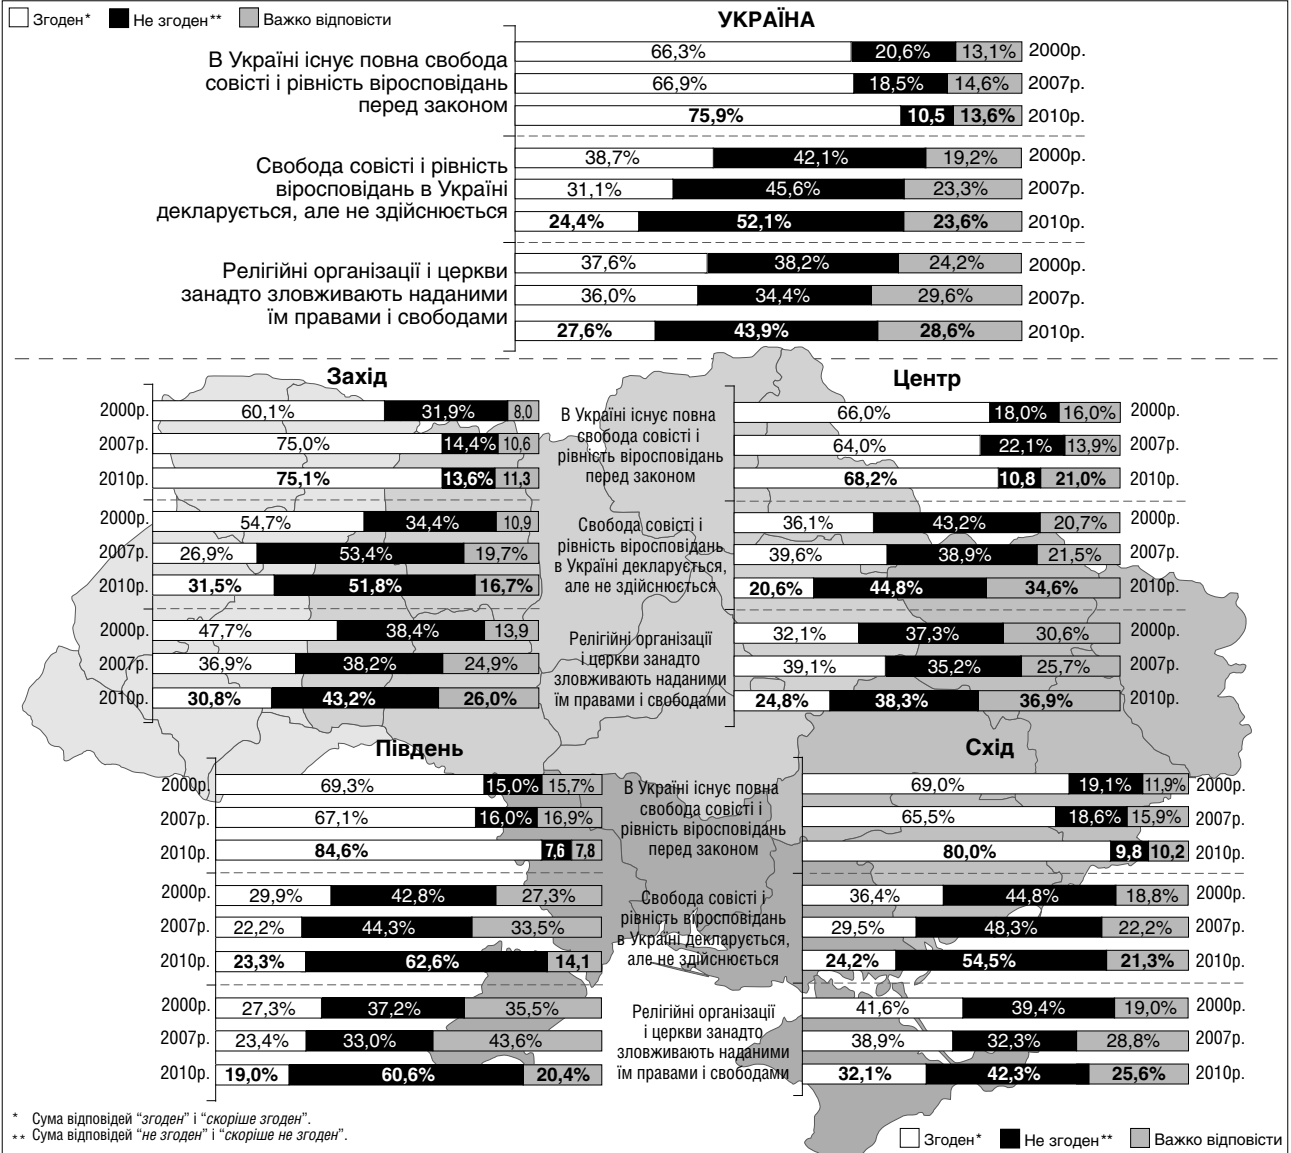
Згоден* Не згоден** Важко відповісти

УКРАЇНА

В Україні існує повна свобода совісті і рівність віросповідань перед законом

| 66,3% | 20,6% | 13,1% | 2000р. |
|---|---|---|---|
| 66,9% | 18,5% | 14,6% | 2007р. |
| **75,9%** | **10,5** | **13,6%** | 2010р. |

Свобода совісті і рівність віросповідань в Україні декларується, але не здійснюється

| 38,7% | 42,1% | 19,2% | 2000р. |
|---|---|---|---|
| 31,1% | 45,6% | 23,3% | 2007р. |
| **24,4%** | **52,1%** | **23,6%** | 2010р. |

Релігійні організації і церкви занадто зловживають наданими їм правами і свободами

| 37,6% | 38,2% | 24,2% | 2000р. |
|---|---|---|---|
| 36,0% | 34,4% | 29,6% | 2007р. |
| **27,6%** | **43,9%** | **28,6%** | 2010р. |

Захід

| 2000р. | 60,1% | 31,9% | 8,0 |
|---|---|---|---|
| 2007р. | 75,0% | 14,4% | 10,6 |
| 2010р. | **75,1%** | **13,6%** | **11,3** |
| 2000р. | 54,7% | 34,4% | 10,9 |
| 2007р. | 26,9% | 53,4% | 19,7% |
| 2010р. | **31,5%** | **51,8%** | **16,7%** |
| 2000р. | 47,7% | 38,4% | 13,9 |
| 2007р. | 36,9% | 38,2% | 24,9% |
| 2010р. | **30,8%** | **43,2%** | **26,0%** |

В Україні існує повна свобода совісті і рівність віросповідань перед законом

Свобода совісті і рівність віросповідань в Україні декларується, але не здійснюється

Релігійні організації і церкви занадто зловживають наданими їм правами і свободами

Центр

| 66,0% | 18,0% | 16,0% | 2000р. |
|---|---|---|---|
| 64,0% | 22,1% | 13,9% | 2007р. |
| **68,2%** | **10,8** | **21,0%** | 2010р. |
| 36,1% | 43,2% | 20,7% | 2000р. |
| 39,6% | 38,9% | 21,5% | 2007р. |
| **20,6%** | **44,8%** | **34,6%** | 2010р. |
| 32,1% | 37,3% | 30,6% | 2000р. |
| 39,1% | 35,2% | 25,7% | 2007р. |
| **24,8%** | **38,3%** | **36,9%** | 2010р. |

Південь

| 2000р. | 69,3% | 15,0% | 15,7% |
|---|---|---|---|
| 2007р. | 67,1% | 16,0% | 16,9% |
| 2010р. | **84,6%** | **7,6** | **7,8** |
| 2000р. | 29,9% | 42,8% | 27,3% |
| 2007р. | 22,2% | 44,3% | 33,5% |
| 2010р. | **23,3%** | **62,6%** | **14,1** |
| 2000р. | 27,3% | 37,2% | 35,5% |
| 2007р. | 23,4% | 33,0% | 43,6% |
| 2010р. | **19,0%** | **60,6%** | **20,4%** |

В Україні існує повна свобода совісті і рівність віросповідань перед законом

Свобода совісті і рівність віросповідань в Україні декларується, але не здійснюється

Релігійні організації і церкви занадто зловживають наданими їм правами і свободами

Схід

| 69,0% | 19,1% | 11,9% | 2000р. |
|---|---|---|---|
| 65,5% | 18,6% | 15,9% | 2007р. |
| **80,0%** | **9,8** | **10,2** | 2010р. |
| 36,4% | 44,8% | 18,8% | 2000р. |
| 29,5% | 48,3% | 22,2% | 2007р. |
| **24,2%** | **54,5%** | **21,3%** | 2010р. |
| 41,6% | 39,4% | 19,0% | 2000р. |
| 38,9% | 32,3% | 28,8% | 2007р. |
| **32,1%** | **42,3%** | **25,6%** | 2010р. |

* Сума відповідей "згоден" і "скоріше згоден".
** Сума відповідей "не згоден" і "скоріше не згоден".

Згоден* Не згоден** Важко відповісти